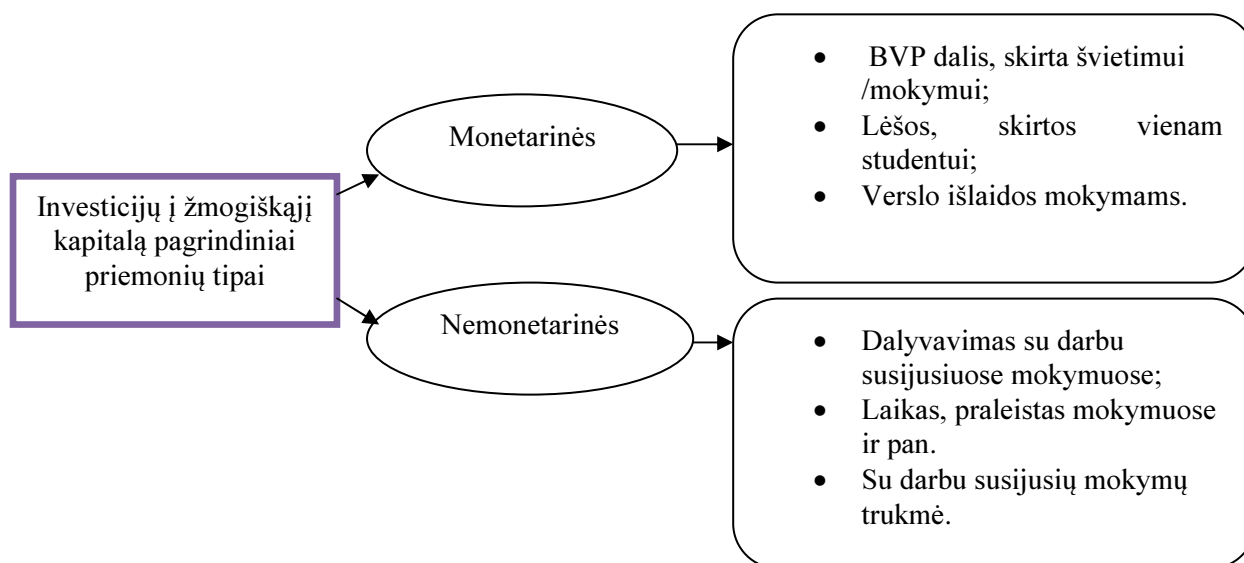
Investicijų į žmogiškąjį kapitalą pagrindiniai priemonių tipai

Monetarinės

- BVP dalis, skirta švietimui /mokymui;
- Lėšos, skirtos vienam studentui;
- Verslo išlaidos mokymams.

Nemonetarinės

- Dalyvavimas su darbu susijusiuose mokymuose;
- Laikas, praleistas mokymuose ir pan.
- Su darbu susijusių mokymų trukmė.